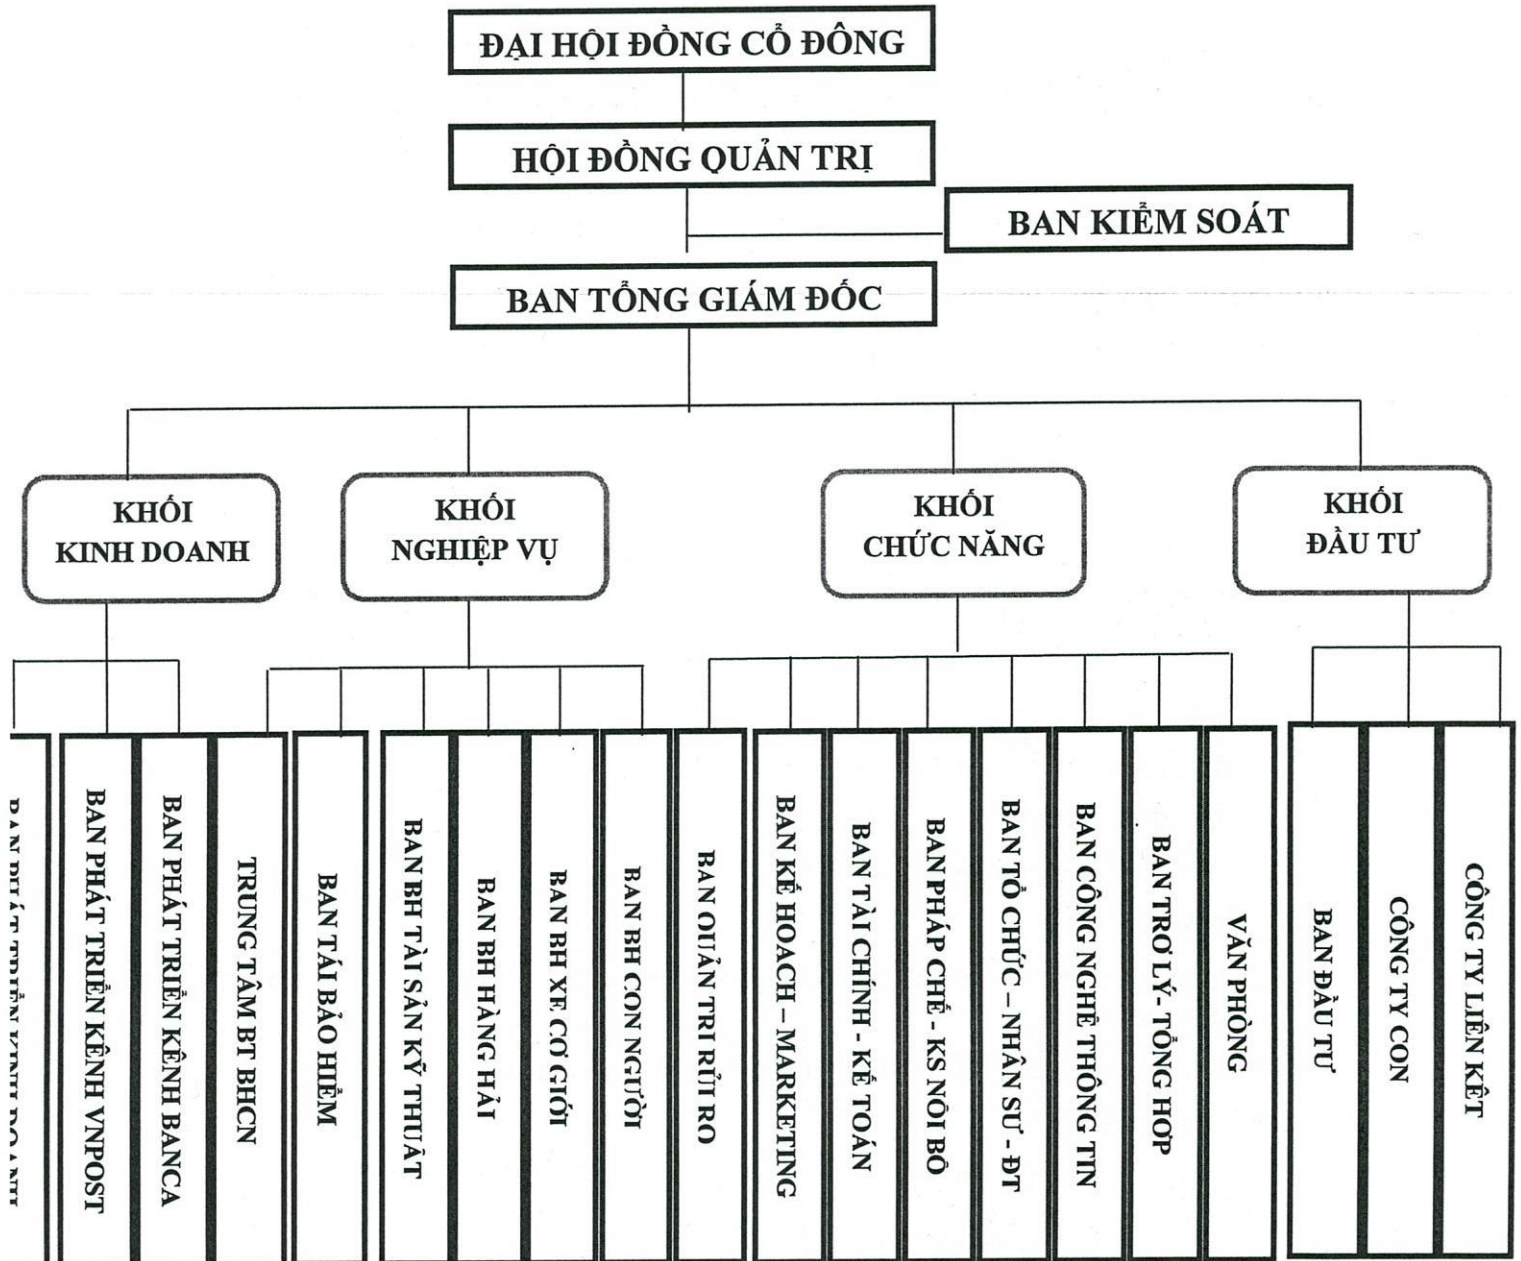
ĐẠI HỘI ĐỒNG CỔ ĐÔNG

HỘI ĐỒNG QUẢN TRỊ

BAN KIỂM SOÁT

BAN TỔNG GIÁM ĐỐC

KHỐI KINH DOANH

KHỐI NGHIỆP VỤ

KHỐI CHỨC NĂNG

KHỐI ĐẦU TƯ

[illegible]

BAN PHÁT TRIỂN KÊNH VNPOST

BAN PHÁT TRIỂN KÊNH BANCA

TRUNG TÂM BT BHCN

BAN TÁI BẢO HIỂM

BAN BH TÀI SẢN KỸ THUẬT

BAN BH HÀNG HẢI

BAN BH XE CƠ GIỚI

BAN BH CON NGƯỜI

BAN QUẢN TRỊ RỦI RO

BAN KẾ HOẠCH – MARKETING

BAN TÀI CHÍNH - KẾ TOÁN

BAN PHÁP CHẾ - KS NỘI BỘ

BAN TỔ CHỨC – NHÂN SỰ - ĐT

BAN CÔNG NGHỆ THÔNG TIN

BAN TRỢ LÝ- TỔNG HỢP

VĂN PHÒNG

BAN ĐẦU TƯ

CÔNG TY CON

CÔNG TY LIÊN KẾT